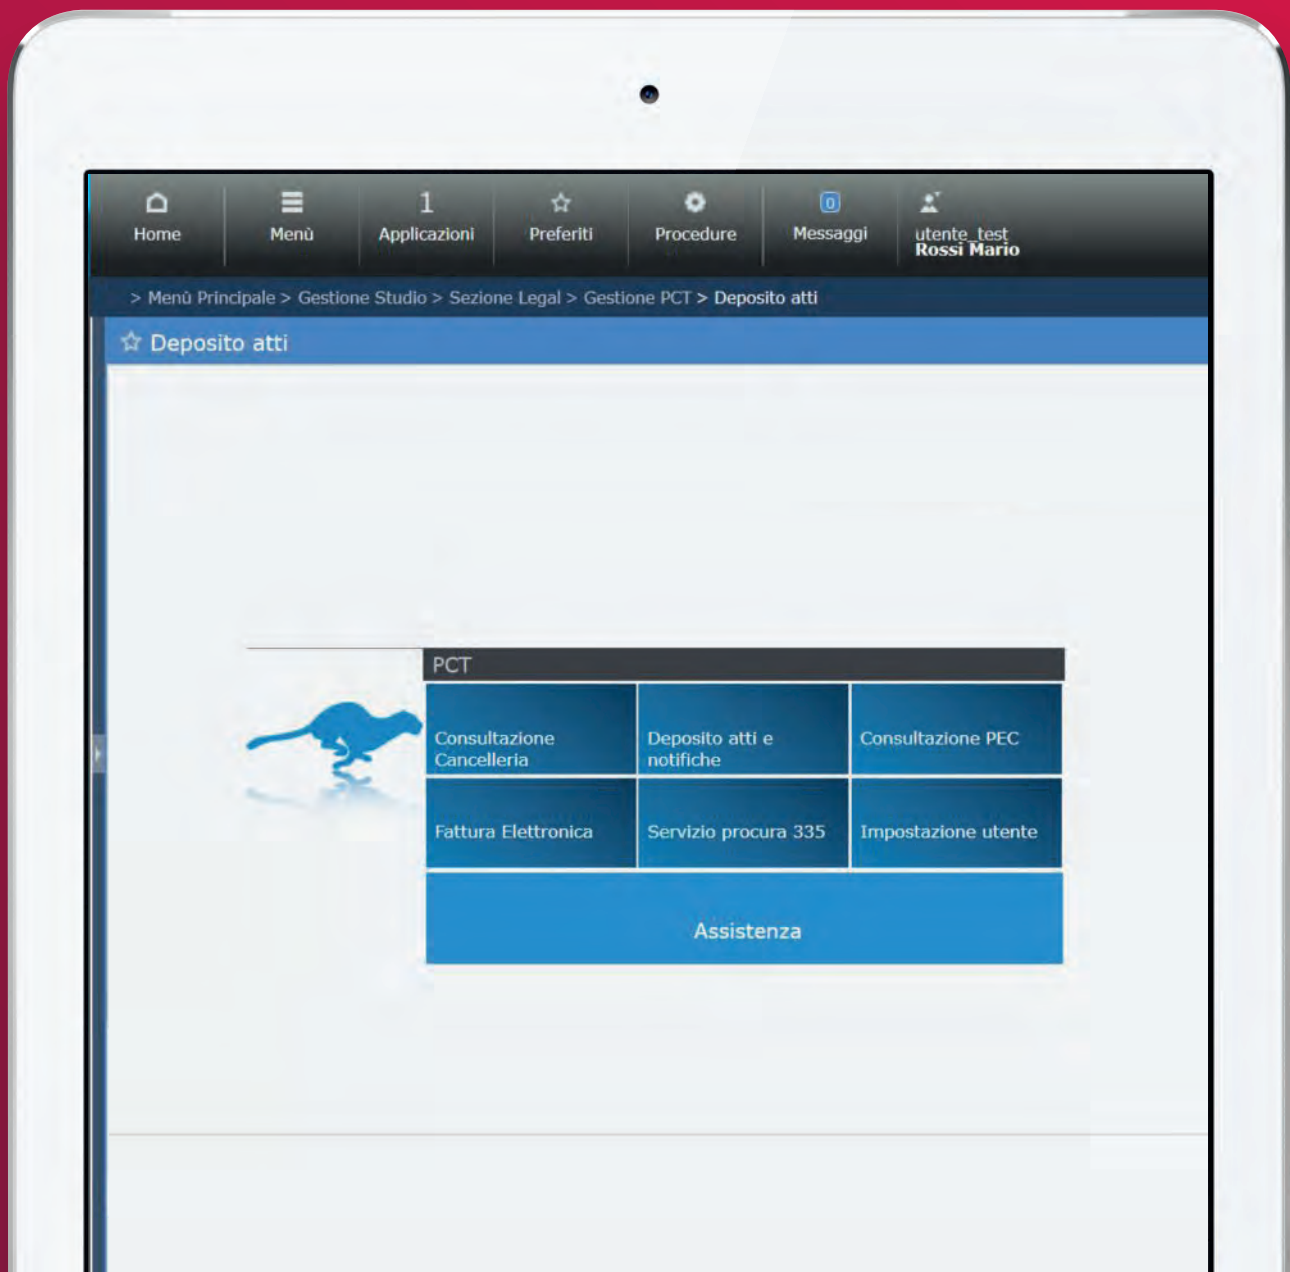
Home Menù 1 Applicazioni Preferiti Procedure 0 Messaggi utente_test Rossi Mario

> Menù Principale > Gestione Studio > Sezione Legal > Gestione PCT > Deposito atti

Deposito atti

PCT

| Consultazione Cancelleria | Deposito atti e notifiche | Consultazione PEC |
|---|---|---|
| Fattura Elettronica | Servizio procura 335 | Impostazione utente |

Assistenza